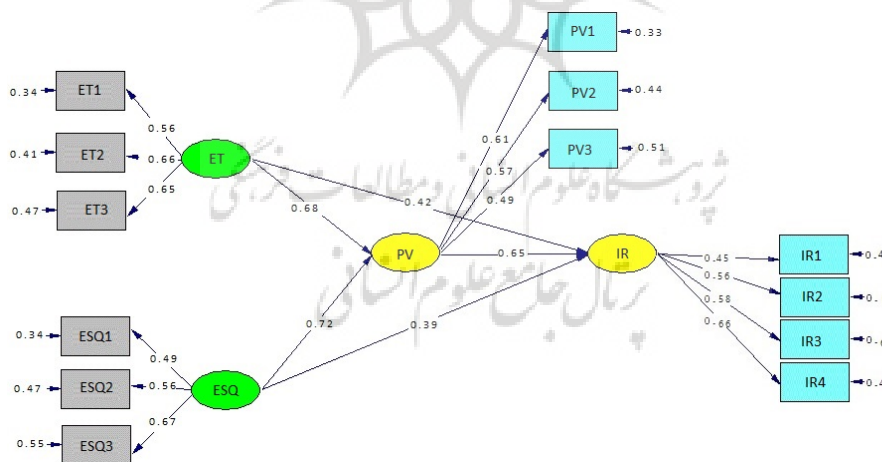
0.34 ET1
0.41 ET2
0.47 ET3
0.56
0.66
0.65
ET
0.68
0.42
PV1 0.33
PV2 0.44
PV3 0.51
0.61
0.57
0.49
PV
0.65
IR
0.45
0.56
0.58
0.66
IR1 0.4
IR2 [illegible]
IR3 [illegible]
IR4 0.4
0.72
0.39
0.34 ESQ1
0.47 ESQ2
0.55 ESQ3
0.49
0.56
0.67
ESQ
پژوهشگاه علوم انسانی و مطالعات فرهنگی
پرتال جامع علوم انسانی